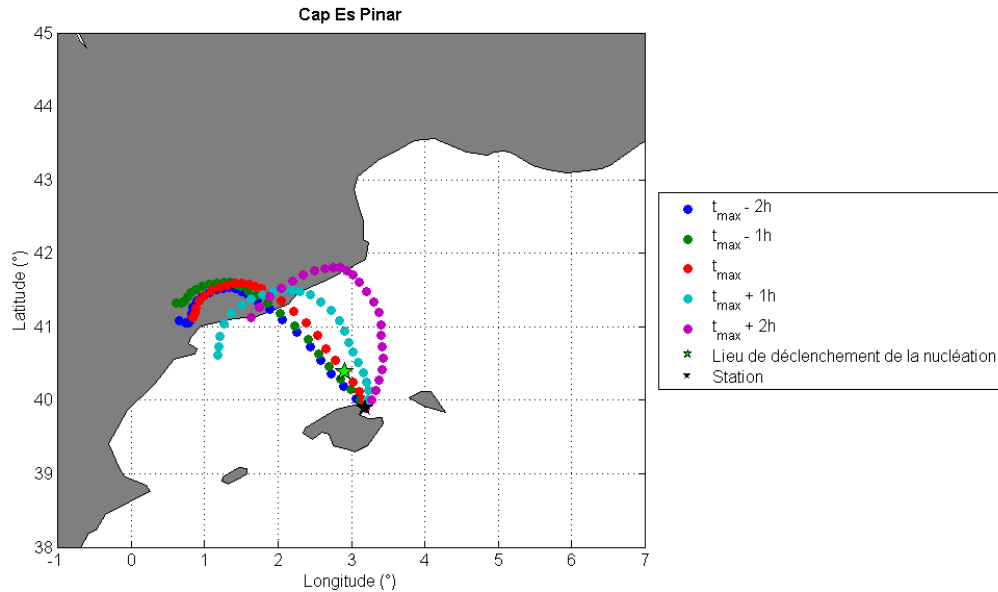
Cap Es Pinar

45
44
43
42
41
40
39
38

Latitude (°)

-1 0 1 2 3 4 5 6 7

Longitude (°)

$t_{max}$ - 2h
$t_{max}$ - 1h
$t_{max}$
$t_{max}$ + 1h
$t_{max}$ + 2h
Lieu de déclenchement de la nucléation
Station